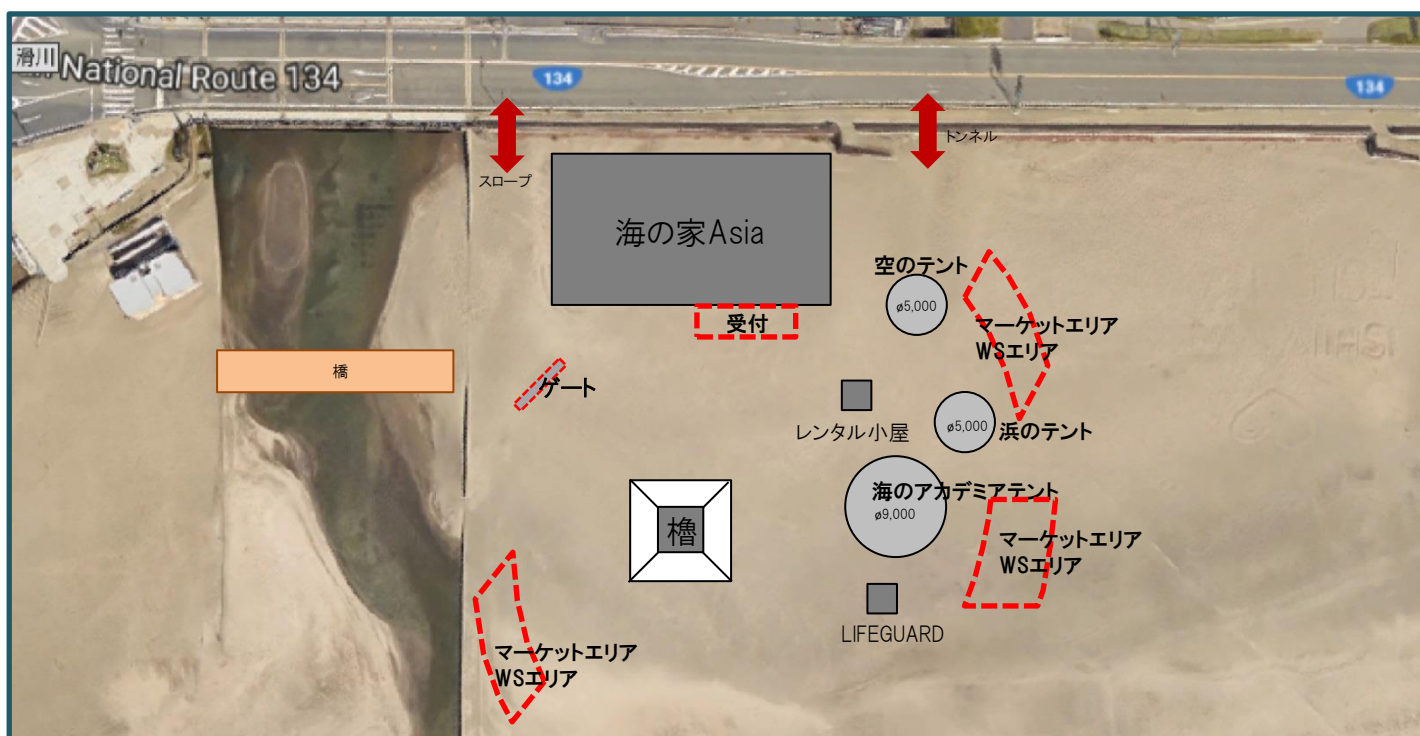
滑川

National Route 134

134

134

スロープ

トンネル

海の家Asia

受付

空のテント

ø5,000

マーケットエリア
WSエリア

橋

ゲート

レンタル小屋

ø5,000

浜のテント

櫓

海のアカデミアテント

ø9,000

マーケットエリア
WSエリア

LIFEGUARD

マーケットエリア
WSエリア